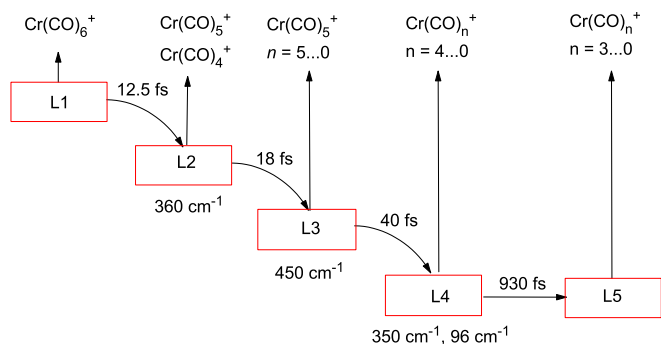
$Cr(CO)_6^+$

L1

12.5 fs

$Cr(CO)_5^+$
$Cr(CO)_4^+$

L2

360 cm$^{-1}$

18 fs

$Cr(CO)_5^+$
$n$ = 5...0

L3

450 cm$^{-1}$

40 fs

$Cr(CO)_n^+$
n = 4...0

L4

350 cm$^{-1}$, 96 cm$^{-1}$

930 fs

$Cr(CO)_n^+$
n = 3...0

L5